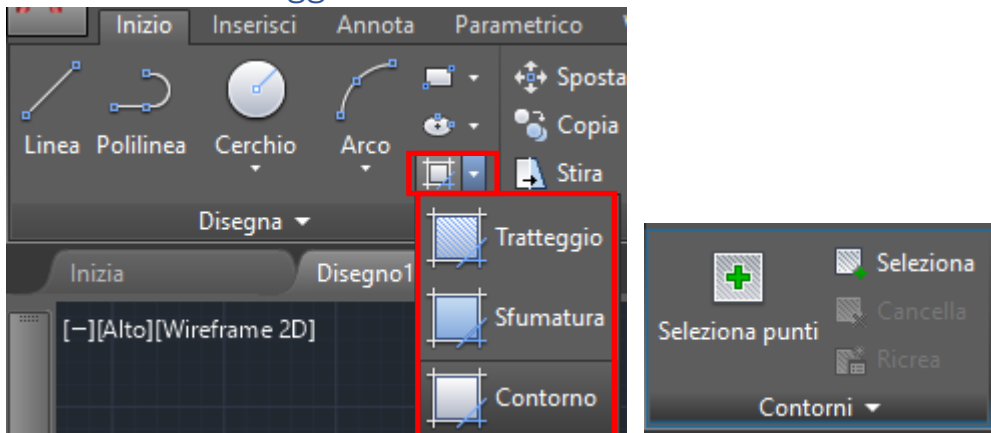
Inizio Inserisci Annota Parametrico

Linea Polilinea Cerchio Arco

Sposta
Copia
Stira

Disegna

Tratteggio
Sfumatura
Contorno

Inizia Disegno1

[−][Alto][Wireframe 2D]

Seleziona punti
Seleziona
Cancella
Ricrea

Contorni